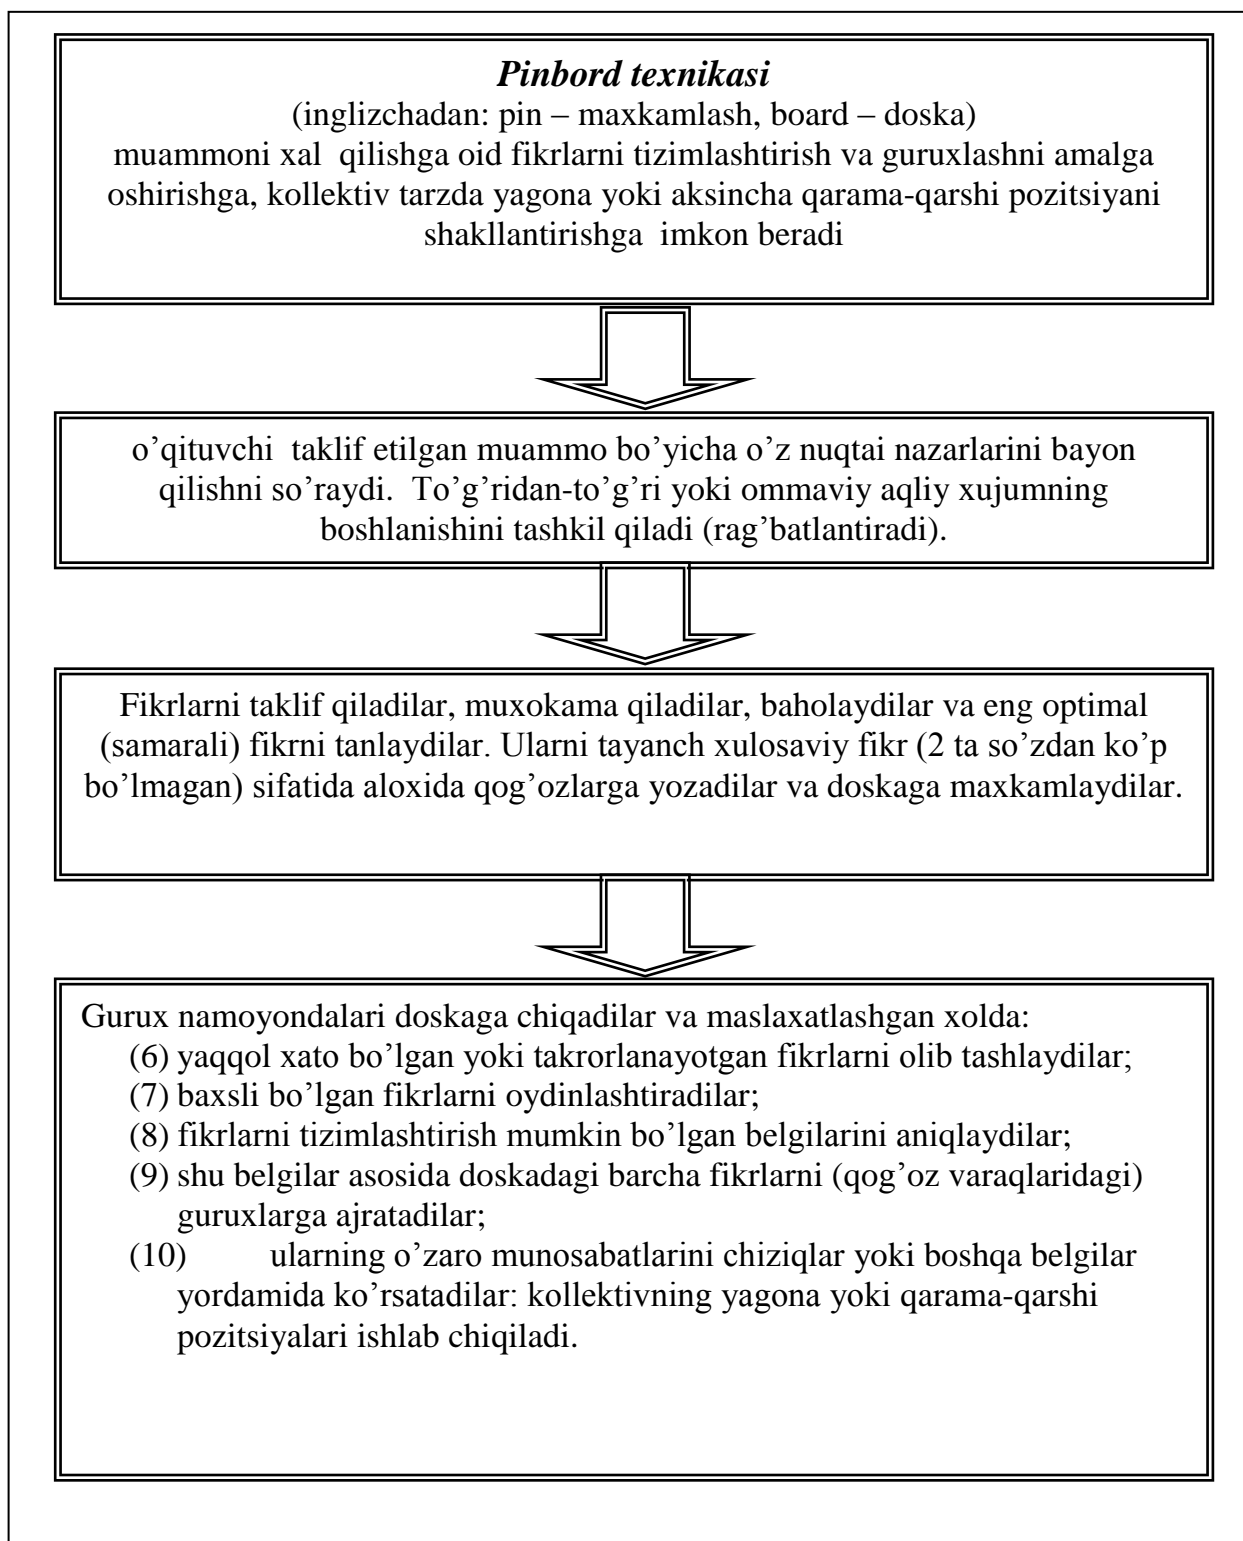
*Pinbord texnikasi*
(inglizchadan: pin – maxkamlash, board – doska)
muammoni xal qilishga oid fikrlarni tizimlashtirish va guruxlashni amalga oshirishga, kollektiv tarzda yagona yoki aksincha qarama-qarshi pozitsiyani shakllantirishga imkon beradi

o’qituvchi taklif etilgan muammo bo’yicha o’z nuqtai nazarlarini bayon qilishni so’raydi. To’g’ridan-to’g’ri yoki ommaviy aqliy xujumning boshlanishini tashkil qiladi (rag’batlantiradi).

Fikrlarni taklif qiladilar, muxokama qiladilar, baholaydilar va eng optimal (samarali) fikrni tanlaydilar. Ularni tayanch xulosaviy fikr (2 ta so’zdan ko’p bo’lmagan) sifatida aloxida qog’ozlarga yozadilar va doskaga maxkamlaydilar.

Gurux namoyondalari doskaga chiqadilar va maslaxatlashgan xolda:
(6) yaqqol xato bo’lgan yoki takrorlanayotgan fikrlarni olib tashlaydilar;
(7) baxsli bo’lgan fikrlarni oydinlashtiradilar;
(8) fikrlarni tizimlashtirish mumkin bo’lgan belgilarini aniqlaydilar;
(9) shu belgilar asosida doskadagi barcha fikrlarni (qog’oz varaqlaridagi) guruxlarga ajratadilar;
(10) ularning o’zaro munosabatlarini chiziqlar yoki boshqa belgilar yordamida ko’rsatadilar: kollektivning yagona yoki qarama-qarshi pozitsiyalari ishlab chiqiladi.